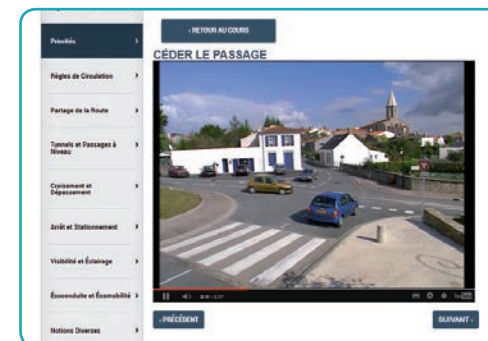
Priorités ›

Règles de Circulation ›

Partage de la Route ›

Tunnels et Passages à Niveau ›

Croisement et Dépassement ›

Arrêt et Stationnement ›

Visibilité et Éclairage ›

Écoconduite et Écomobilité ›

Notions Diverses ›

‹ RETOUR AU COURS

CÉDER LE PASSAGE

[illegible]

‹ PRÉCÉDENT

SUIVANT ›